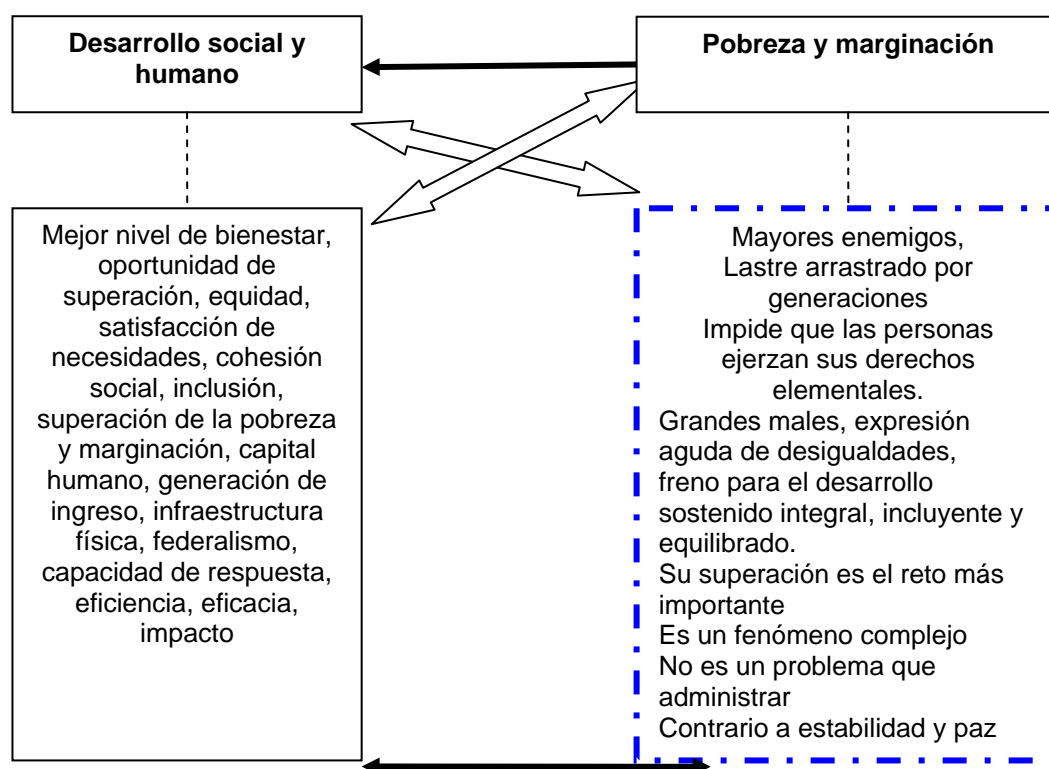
Desarrollo social y humano

Pobreza y marginación

Mejor nivel de bienestar, oportunidad de superación, equidad, satisfacción de necesidades, cohesión social, inclusión, superación de la pobreza y marginación, capital humano, generación de ingreso, infraestructura física, federalismo, capacidad de respuesta, eficiencia, eficacia, impacto

Mayores enemigos,
Lastre arrastrado por generaciones
Impide que las personas ejerzan sus derechos elementales.
Grandes males, expresión aguda de desigualdades, freno para el desarrollo sostenido integral, incluyente y equilibrado.
Su superación es el reto más importante
Es un fenómeno complejo
No es un problema que administrar
Contrario a estabilidad y paz